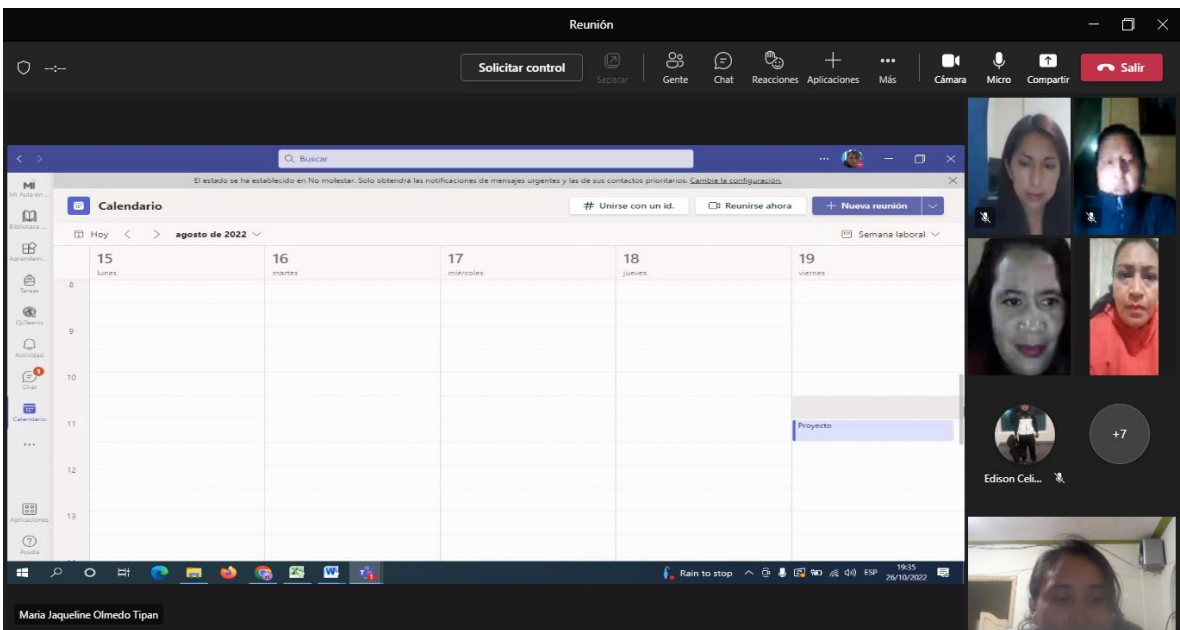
Reunión

--:--

Solicitar control

Separar

Gente

Chat

Reacciones

Aplicaciones

Más

Cámara

Micro

Compartir

Salir

Q Buscar

MI
Mi Aula en ...

Biblioteca ...

Aprendem...

Tareas

Q|Teams

Actividad

Chat

Calendario

...

Aplicaciones

Ayuda

El estado se ha establecido en No molestar. Solo obtendrá las notificaciones de mensajes urgentes y las de sus contactos prioritarios. Cambie la configuración.

Calendario

# Unirse con un id.

Reunirse ahora

+ Nueva reunión

Hoy

agosto de 2022

Semana laboral

| | 15 lunes | 16 martes | 17 miércoles | 18 jueves | 19 viernes |
|---|---|---|---|---|---|
| 8 | | | | | |
| 9 | | | | | |
| 10 | | | | | |
| 11 | | | | | Proyecto |
| 12 | | | | | |
| 13 | | | | | |

Rain to stop

ESP

19:35
26/10/2022

Edison Celi...

+7

Maria Jaqueline Olmedo Tipan